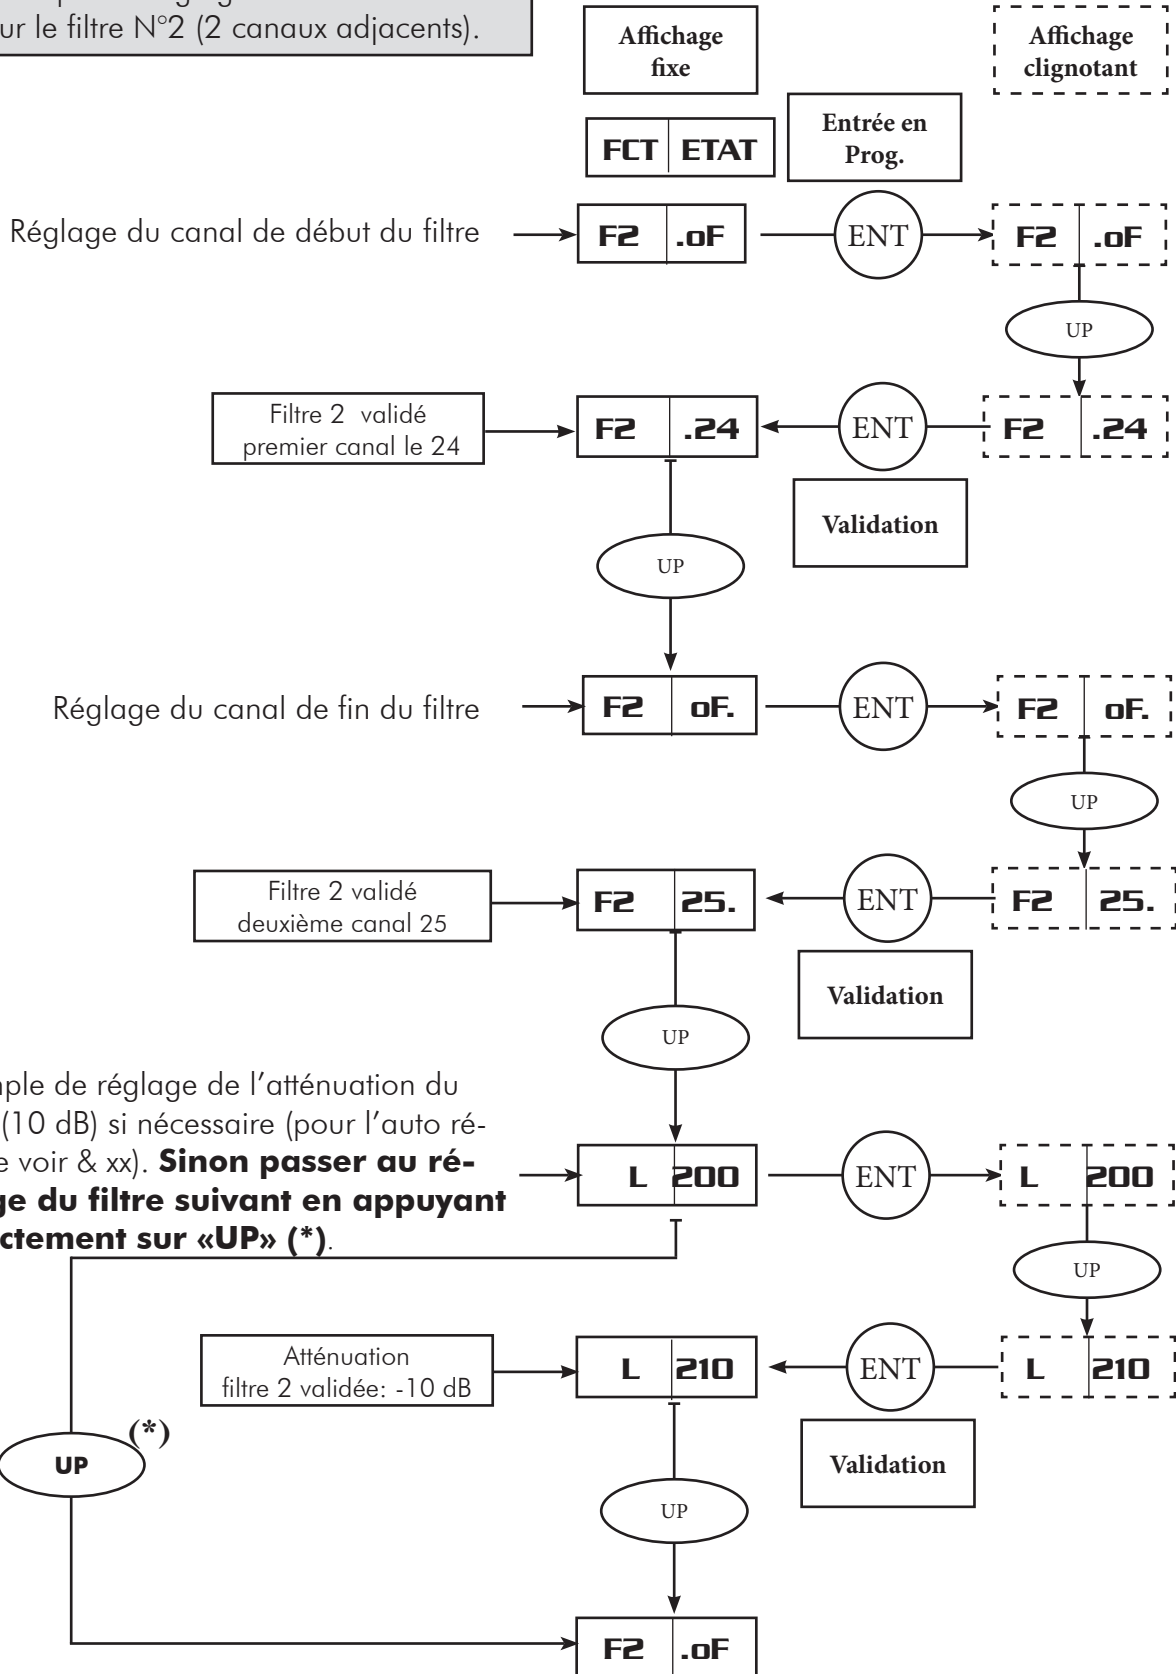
ur le filtre N°2 (2 canaux adjacents).

Affichage fixe

Affichage clignotant

| FCT | ETAT |
|---|---|

Entrée en Prog.

Réglage du canal de début du filtre

| F2 | .oF |
|---|---|

ENT

| F2 | .oF |
|---|---|

UP

Filtre 2 validé premier canal le 24

| F2 | .24 |
|---|---|

ENT

| F2 | .24 |
|---|---|

Validation

UP

Réglage du canal de fin du filtre

| F2 | oF. |
|---|---|

ENT

| F2 | oF. |
|---|---|

UP

Filtre 2 validé deuxième canal 25

| F2 | 25. |
|---|---|

ENT

| F2 | 25. |
|---|---|

Validation

UP

ple de réglage de l'atténuation du (10 dB) si nécessaire (pour l'auto ré- e voir & xx). **Sinon passer au ré- ge du filtre suivant en appuyant ctement sur «UP» (*)**.

| L | 200 |
|---|---|

ENT

| L | 200 |
|---|---|

UP

Atténuation filtre 2 validée: -10 dB

| L | 210 |
|---|---|

ENT

| L | 210 |
|---|---|

(*)

UP

Validation

UP

| F2 | .oF |
|---|---|